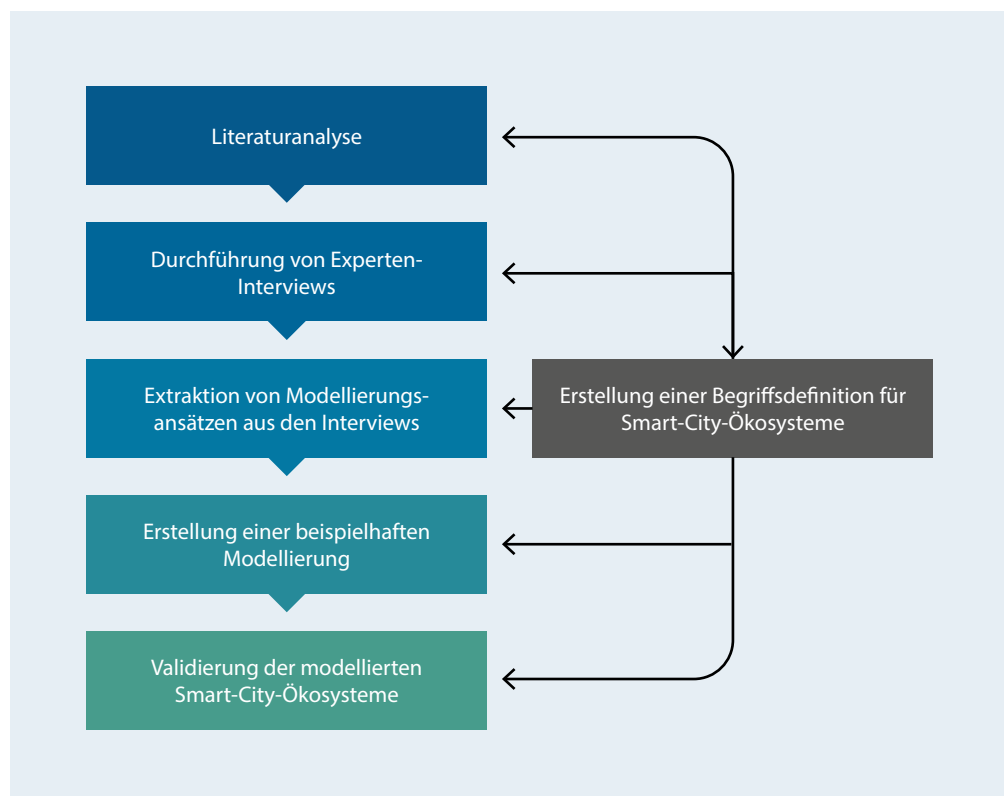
Literaturanalyse

Durchführung von Experten-Interviews

Extraktion von Modellierungsansätzen aus den Interviews

Erstellung einer Begriffsdefinition für Smart-City-Ökosysteme

Erstellung einer beispielhaften Modellierung

Validierung der modellierten Smart-City-Ökosysteme